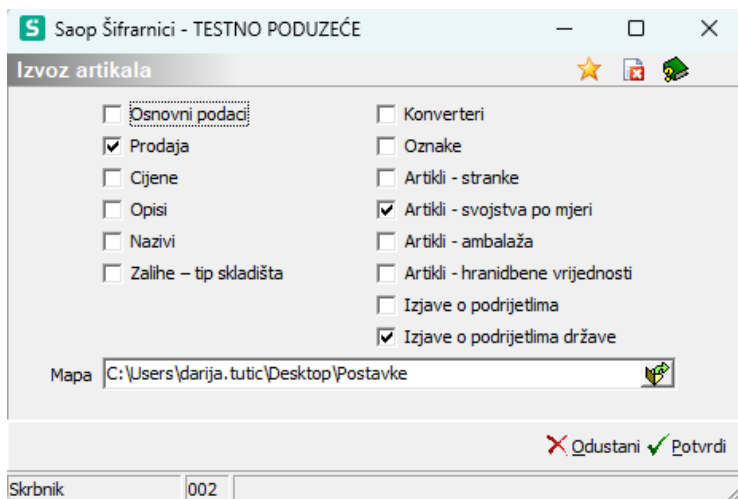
S Saop Šifrarnici - TESTNO PODUZEĆE

Izvoz artikala

Osnovni podaci
Prodaja
Cijene
Opisi
Nazivi
Zalihe – tip skladišta

Konverteri
Oznake
Artikli - stranke
Artikli - svojstva po mjeri
Artikli - ambalaža
Artikli - hranidbene vrijednosti
Izjave o podrijetlima
Izjave o podrijetlima države

Mapa C:\Users\darija.tutic\Desktop\Postavke

Odustani Potvrdi

Skrbnik | 002